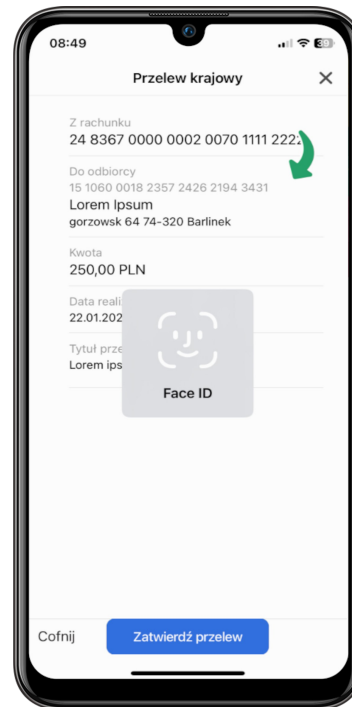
08:49

39

Przelew krajowy

Z rachunku
24 8367 0000 0002 0070 1111 222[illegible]

Do odbiorcy
15 1060 0018 2357 2426 2194 3431
Lorem Ipsum
gorzowsk 64 74-320 Barlinek

Kwota
250,00 PLN

Data reali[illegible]
22.01.202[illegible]

Tytuł prze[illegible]
Lorem ips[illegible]

Face ID

Cofnij

Zatwierdź przelew